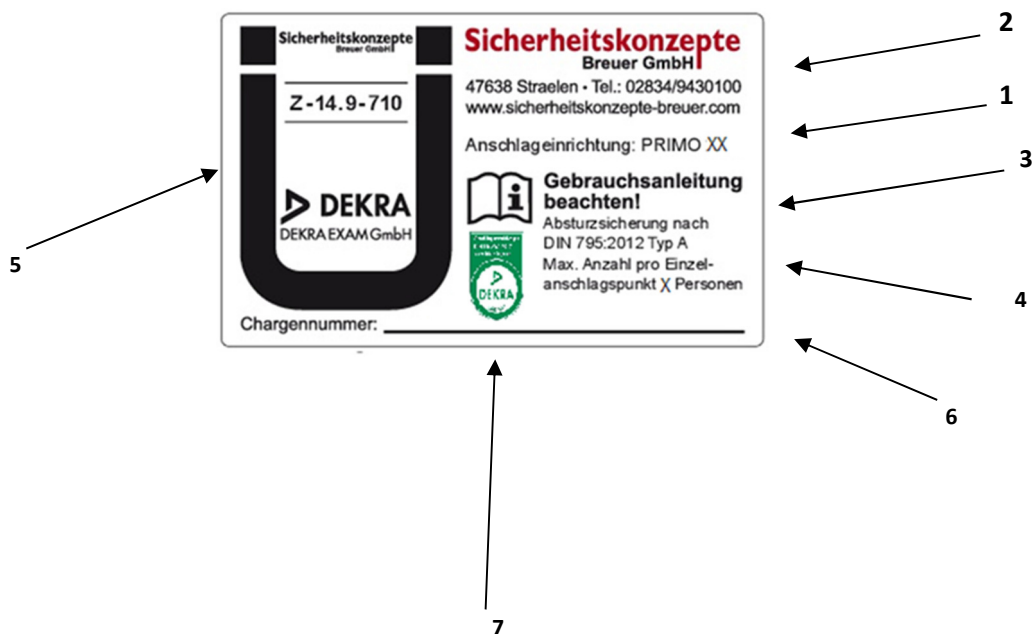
Sicherheitskonzepte
Breuer GmbH

Z-14.9-710

DEKRA
DEKRA EXAM GmbH

Sicherheitskonzepte
Breuer GmbH
47638 Straelen • Tel.: 02834/9430100
www.sicherheitskonzepte-breuer.com

Anschlageinrichtung: PRIMO XX

Gebrauchsanleitung beachten!
Absturzsicherung nach DIN 795:2012 Typ A
Max. Anzahl pro Einzelanschlagspunkt X Personen

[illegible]
DEKRA

Chargennummer:

2
1
3
4
5
6
7